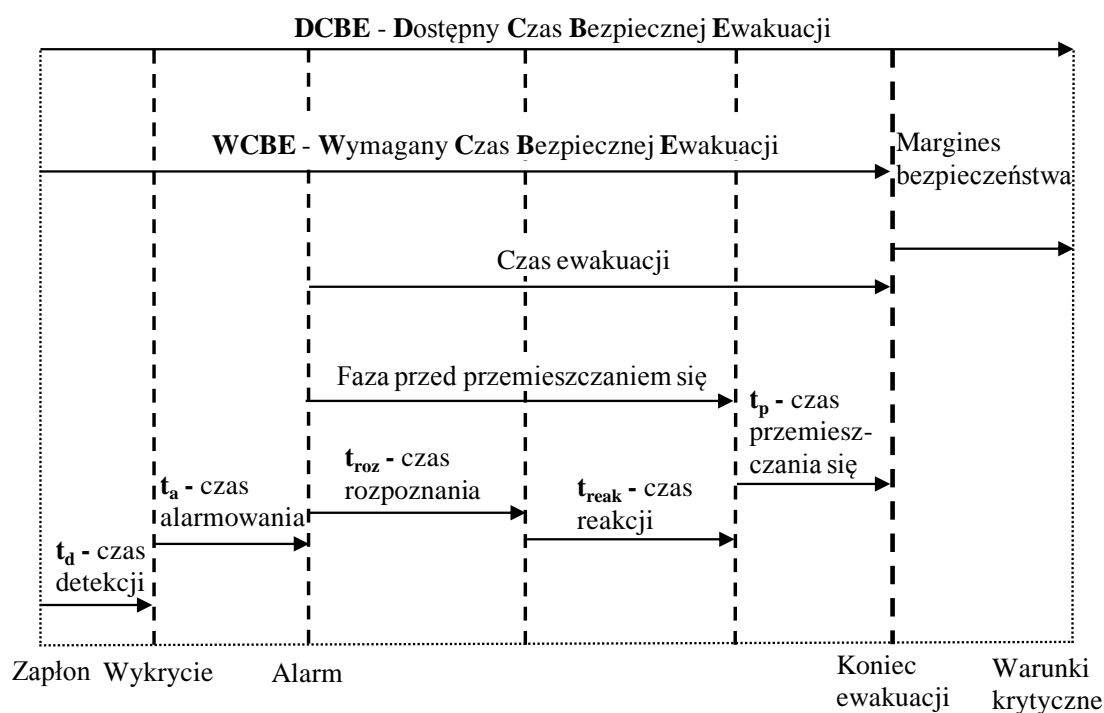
**DCBE** - **D**ostępny **C**zas **B**ezpiecznej **E**wakuacji

**WCBE** - **W**ymagany **C**zas **B**ezpiecznej **E**wakuacji

Margines bezpieczeństwa

Czas ewakuacji

Faza przed przemieszczaniem się

$\mathbf{t_p}$ - czas przemieszczania się

$\mathbf{t_{roz}}$ - czas rozpoznania

$\mathbf{t_{reak}}$ - czas reakcji

$\mathbf{t_a}$ - czas alarmowania

$\mathbf{t_d}$ - czas detekcji

Zapłon Wykrycie Alarm Koniec ewakuacji Warunki krytyczne